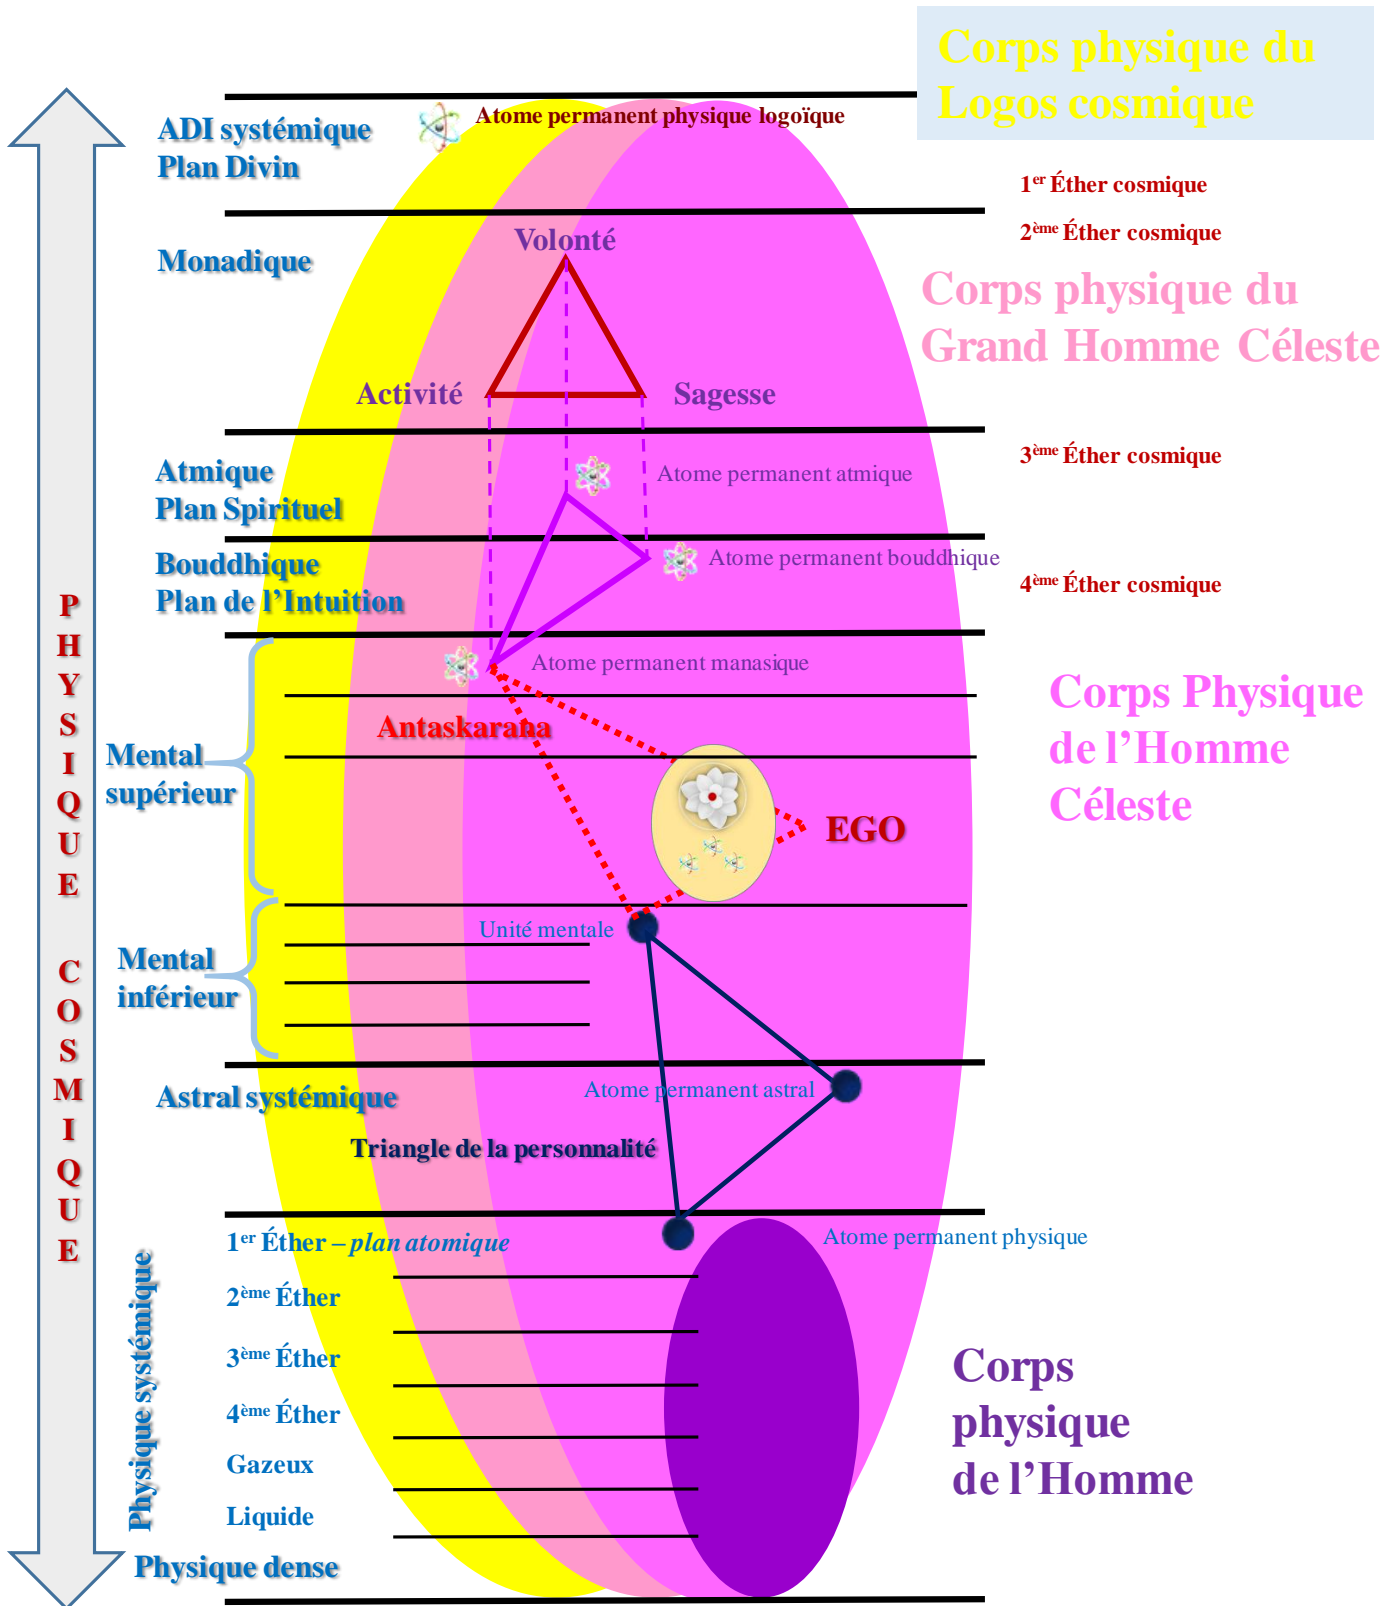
Corps physique du Logos cosmique

ADI systémique
Plan Divin

Atome permanent physique logoïque

1$^{er}$ Éther cosmique

2$^{ème}$ Éther cosmique

Monadique

Volonté

Corps physique du Grand Homme Céleste

Activité

Sagesse

Atmique
Plan Spirituel

Atome permanent atmique

3$^{ème}$ Éther cosmique

Bouddhique
Plan de l'Intuition

Atome permanent bouddhique

4$^{ème}$ Éther cosmique

Atome permanent manasique

Antaskarana

Corps Physique de l'Homme Céleste

Mental supérieur

EGO

PHYSIQUE COSMIQUE

Unité mentale

Mental inférieur

Astral systémique

Atome permanent astral

Triangle de la personnalité

Physique systémique

1$^{er}$ Éther – *plan atomique*

Atome permanent physique

2$^{ème}$ Éther

3$^{ème}$ Éther

4$^{ème}$ Éther

Gazeux

Liquide

Physique dense

Corps physique de l'Homme